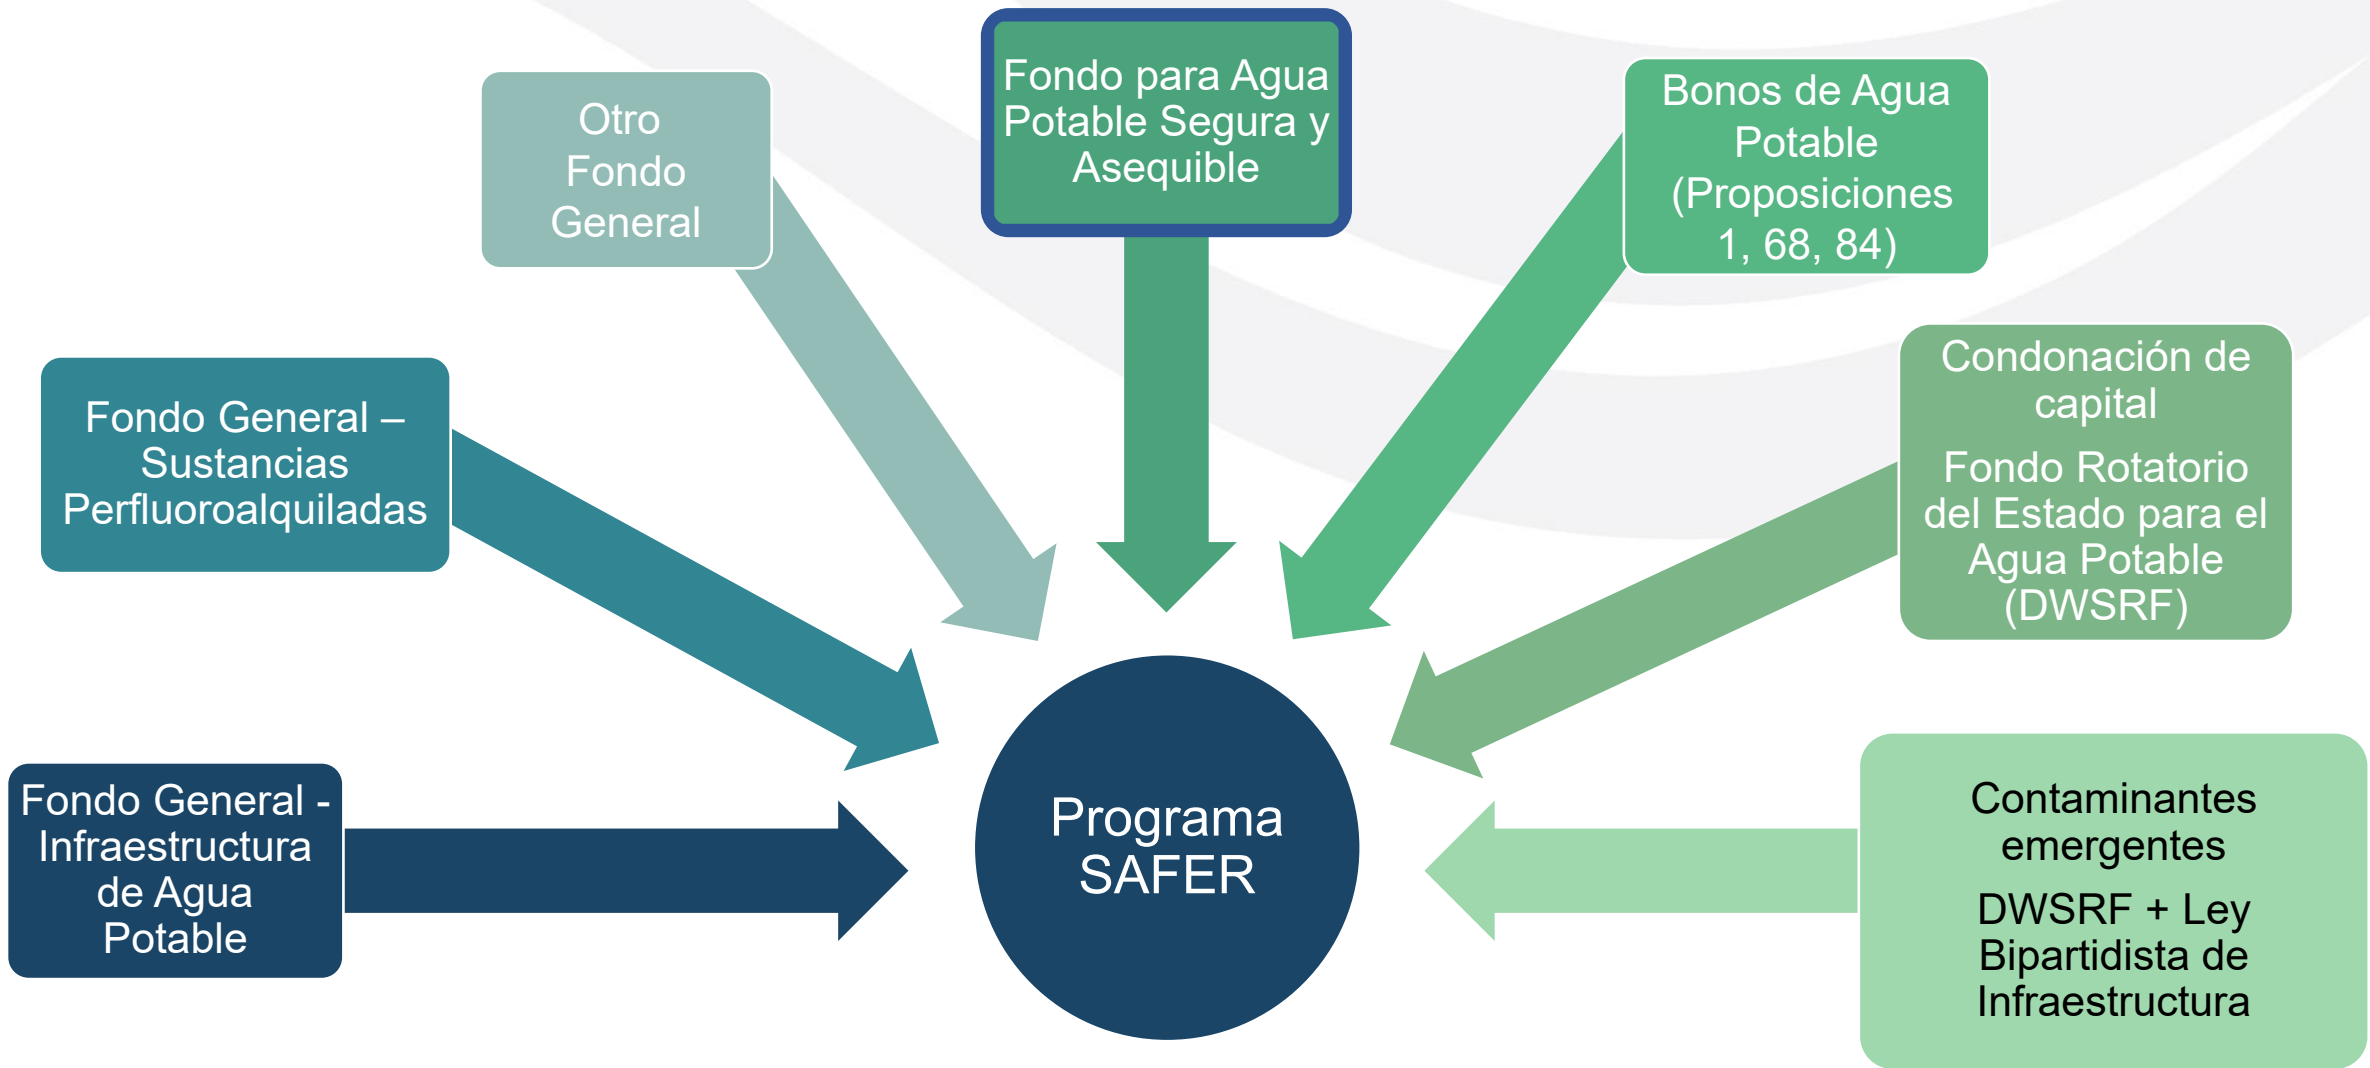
Otro Fondo General

Fondo para Agua Potable Segura y Asequible

Bonos de Agua Potable (Proposiciones 1, 68, 84)

Fondo General – Sustancias Perfluoroalquiladas

Condonación de capital

Fondo Rotatorio del Estado para el Agua Potable (DWSRF)

Fondo General - Infraestructura de Agua Potable

Programa SAFER

Contaminantes emergentes

DWSRF + Ley Bipartidista de Infraestructura